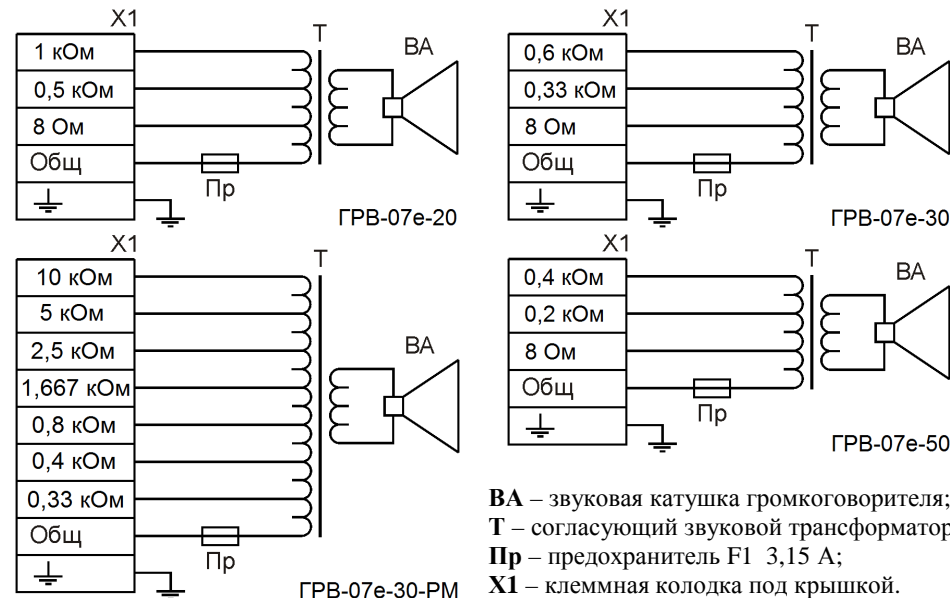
X1
1 кОм
0,5 кОм
8 Ом
Общ
Т
ВА
Пр
ГРВ-07е-20

X1
0,6 кОм
0,33 кОм
8 Ом
Общ
Т
ВА
Пр
ГРВ-07е-30

X1
10 кОм
5 кОм
2,5 кОм
1,667 кОм
0,8 кОм
0,4 кОм
0,33 кОм
Общ
Т
ВА
Пр
ГРВ-07е-30-РМ

X1
0,4 кОм
0,2 кОм
8 Ом
Общ
Т
ВА
Пр
ГРВ-07е-50

**ВА** – звуковая катушка громкоговорителя;
**Т** – согласующий звуковой трансформатор;
**Пр** – предохранитель F1 3,15 А;
**X1** – клеммная колодка под крышкой.